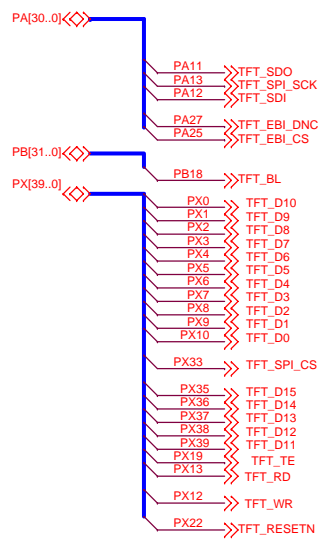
PA[30..0]

PA11 TFT_SDO
PA13 TFT_SPI_SCK
PA12 TFT_SDI

PA27 TFT_EBI_DNC
PA25 TFT_EBI_CS

PB[31..0]

PB18 TFT_BL

PX[39..0]

PX0 TFT_D10
PX1 TFT_D9
PX2 TFT_D8
PX3 TFT_D7
PX4 TFT_D6
PX5 TFT_D5
PX6 TFT_D4
PX7 TFT_D3
PX8 TFT_D2
PX9 TFT_D1
PX10 TFT_D0

PX33 TFT_SPI_CS

PX35 TFT_D15
PX36 TFT_D14
PX37 TFT_D13
PX38 TFT_D12
PX39 TFT_D11
PX19 TFT_TE
PX13 TFT_RD

PX12 TFT_WR

PX22 TFT_RESETN